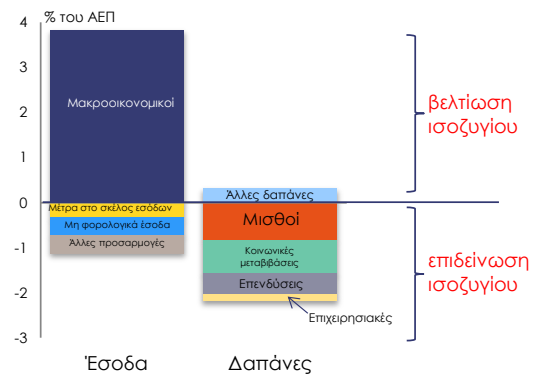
% του ΑΕΠ

4
3
2
1
0
-1
-2
-3

Μακροοικονομικοί

Μέτρα στο σκέλος εσόδων
Μη φορολογικά έσοδα
Άλλες προσαρμογές

Άλλες δαπάνες
Μισθοί
Κοινωνικές μεταβιβάσεις
Επενδύσεις
Επιχειρησιακές

βελτίωση ισοζυγίου

επιδείνωση ισοζυγίου

Έσοδα

Δαπάνες